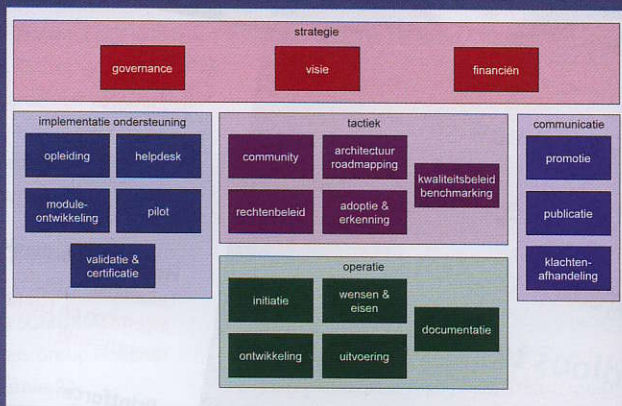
strategie

governance

visie

financiën

implementatie ondersteuning

opleiding

helpdesk

module-ontwikkeling

pilot

validatie & certificatie

tactiek

community

architectuur roadmapping

kwaliteitsbeleid benchmarking

rechtenbeleid

adoptie & erkenning

operatie

initiatie

wensen & eisen

documentatie

ontwikkeling

uitvoering

communicatie

promotie

publicatie

klachten-afhandeling